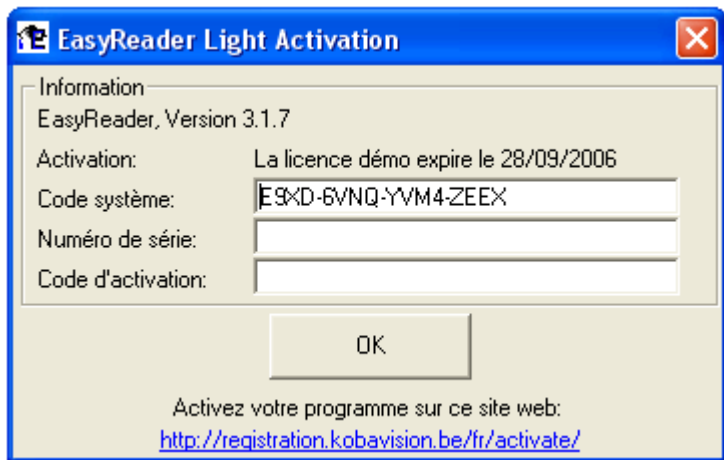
EasyReader Light Activation

Information

EasyReader, Version 3.1.7

Activation: La licence démo expire le 28/09/2006

Code système: E9XD-6VNQ-YVM4-ZEEX

Numéro de série:

Code d'activation:

OK

Activez votre programme sur ce site web:

http://registration.kobavision.be/fr/activate/